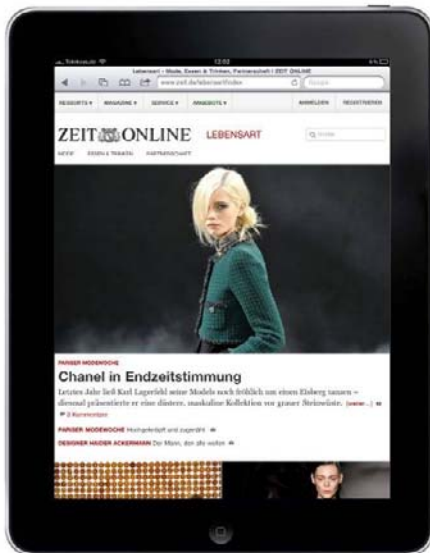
12:52

Lebensart – Mode, Essen & Trinken, Partnerschaft | ZEIT ONLINE

www.zeit.de/lebensart/index

RESSORTS ▾ MAGAZINE ▾ SERVICE ▾ ANGEBOTE ▾

ANMELDEN REGISTRIEREN

ZEIT ONLINE LEBENSART

MODE ESSEN & TRINKEN PARTNERSCHAFT

PARISER MODEWOCHE

Chanel in Endzeitstimmung

Letztes Jahr ließ Karl Lagerfeld seine Models noch fröhlich um einen Eisberg tanzen – diesmal präsentierte er eine düstere, maskuline Kollektion vor grauer Steinwüste. [weiter...]

3 Kommentare

PARISER MODEWOCHE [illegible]

DESIGNER HAIDER ACKERMANN Der Mann, den alle wollen